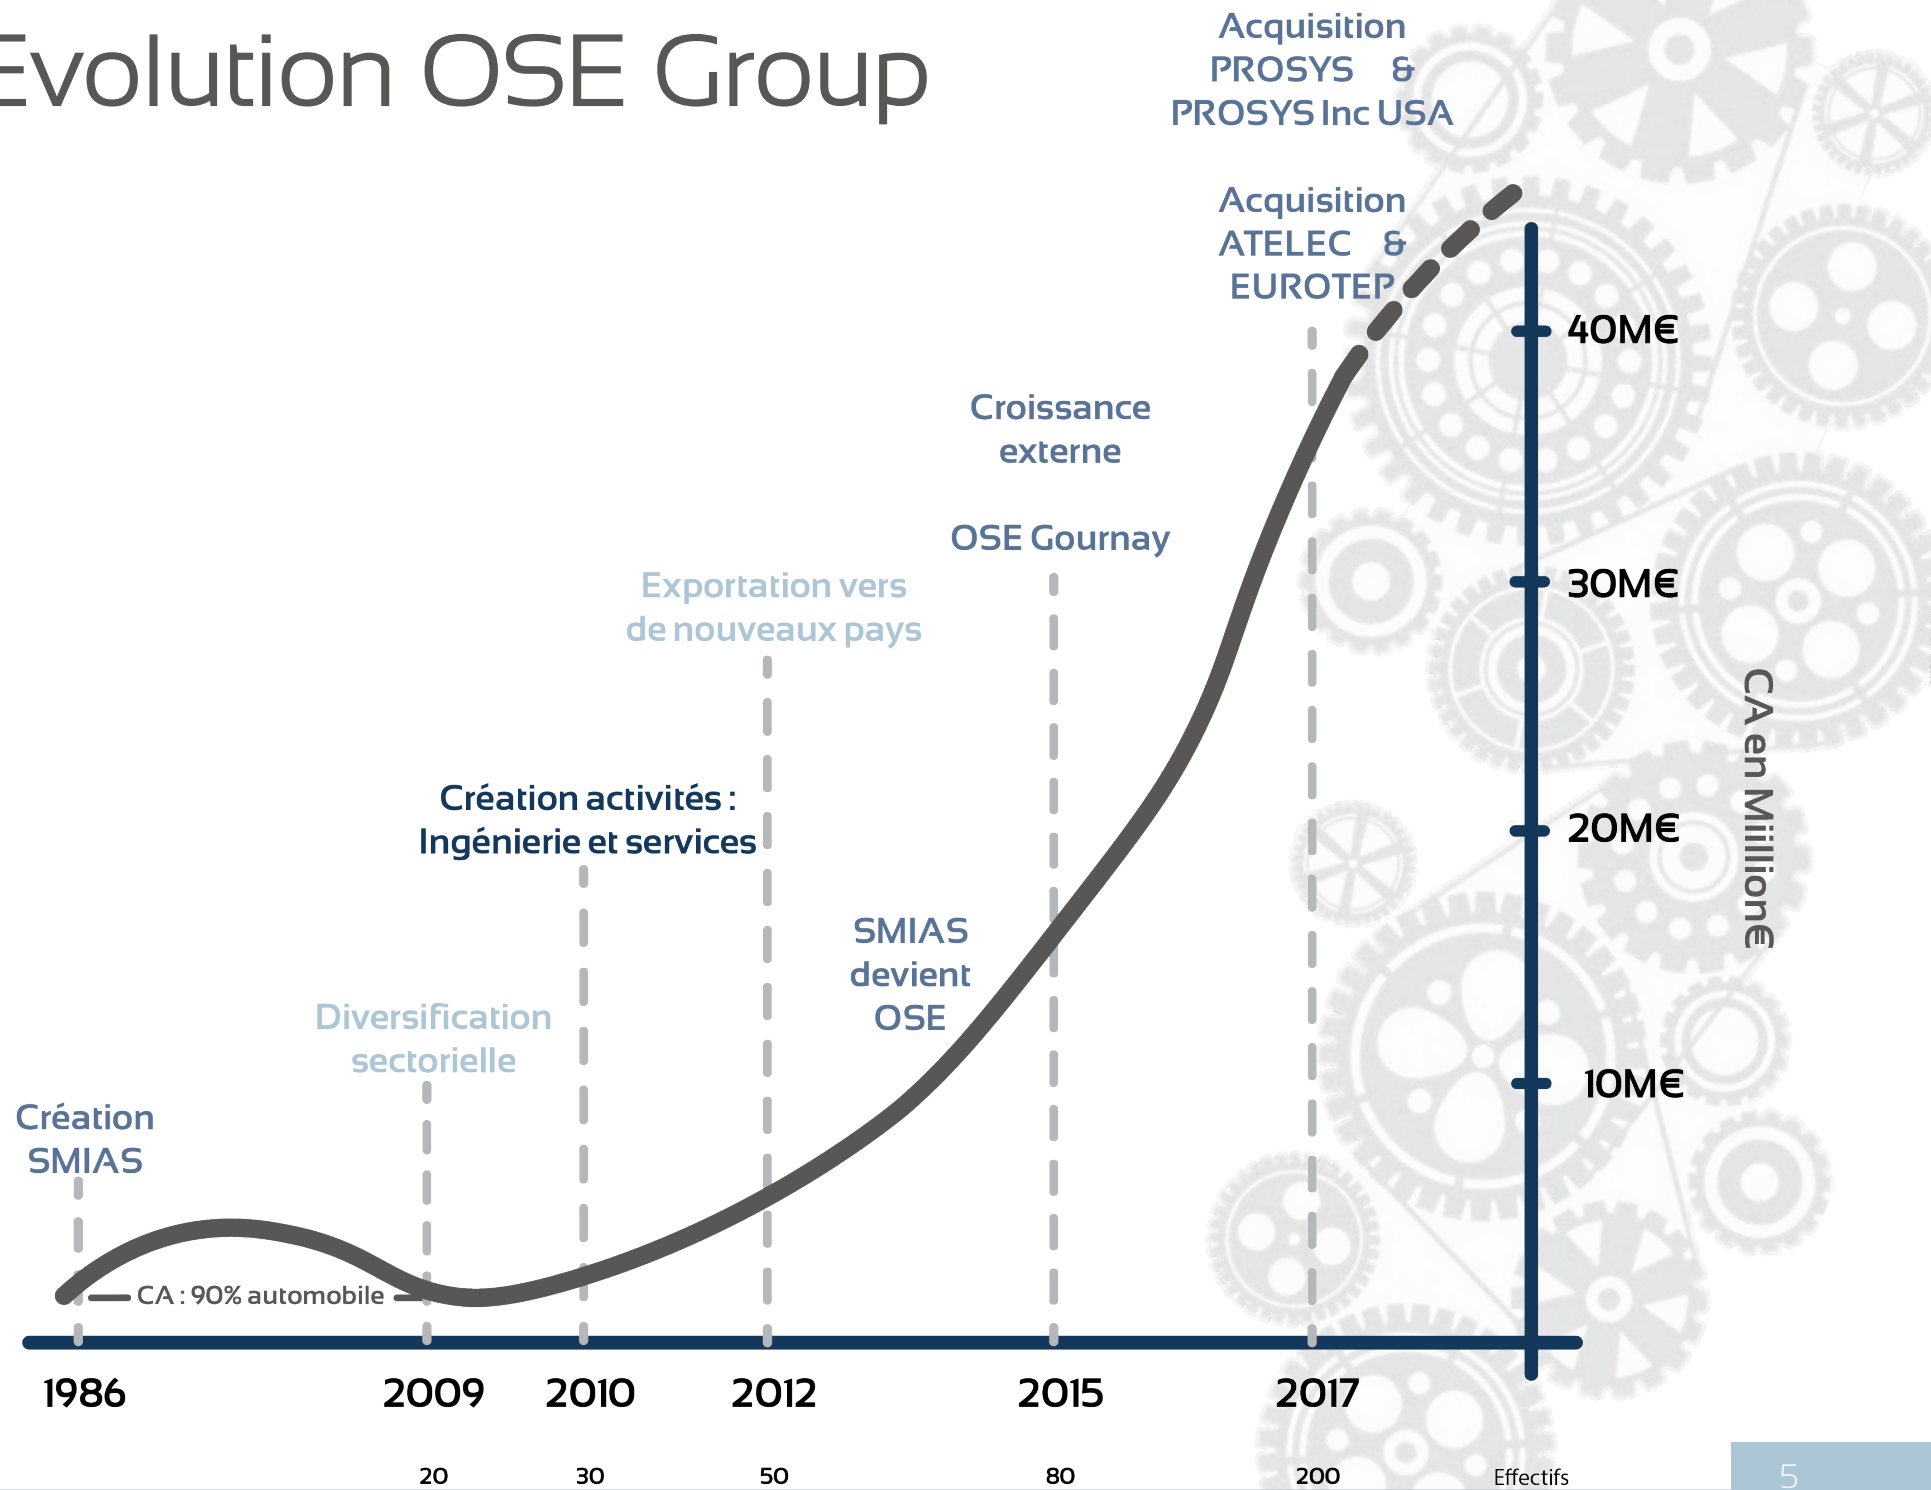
Evolution OSE Group

Acquisition PROSYS & PROSYS Inc USA

Acquisition ATELEC & EUROTEP

Croissance externe

OSE Gournay

Exportation vers de nouveaux pays

Création activités : Ingénierie et services

SMIAS devient OSE

Diversification sectorielle

Création SMIAS

CA : 90% automobile

40M€
30M€
20M€
10M€

CA en Million€

1986
2009
2010
2012
2015
2017

20
30
50
80
200
Effectifs

5